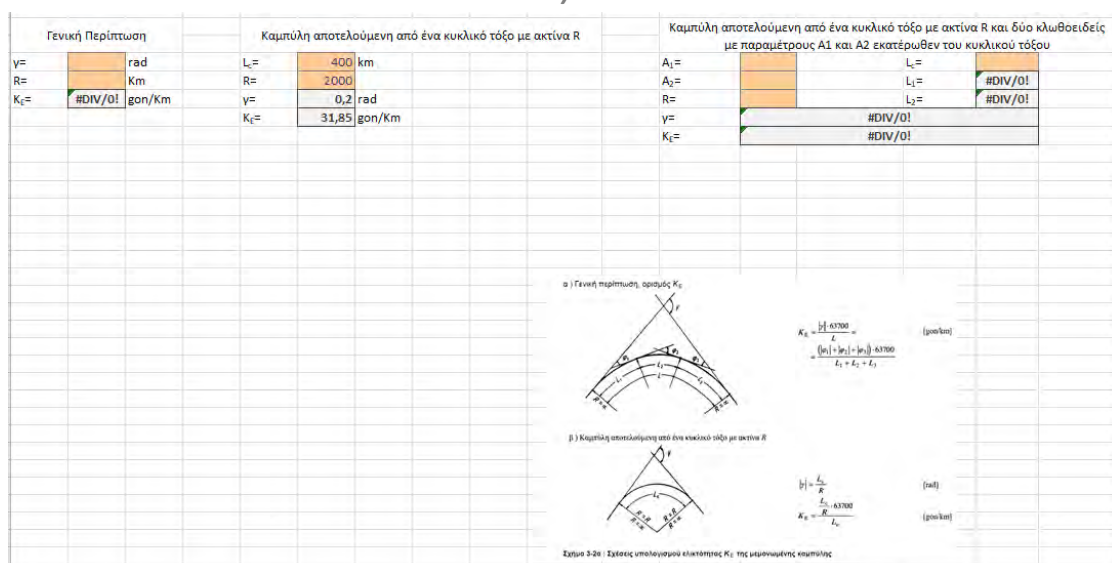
Γενική Περίπτωση

| | | |
|---|---|---|
| γ= | | rad |
| R= | | Km |
| $K_E$= | #DIV/0! | gon/Km |

Καμπύλη αποτελούμενη από ένα κυκλικό τόξο με ακτίνα R

| | | |
|---|---|---|
| $L_c$= | 400 | km |
| R= | 2000 | |
| γ= | 0,2 | rad |
| $K_E$= | 31,85 | gon/Km |

Καμπύλη αποτελούμενη από ένα κυκλικό τόξο με ακτίνα R και δύο κλωθοειδείς με παραμέτρους A1 και A2 εκατέρωθεν του κυκλικού τόξου

| | | | |
|---|---|---|---|
| $A_1$= | | $L_c$= | |
| $A_2$= | | $L_1$= | #DIV/0! |
| R= | | $L_2$= | #DIV/0! |
| γ= | #DIV/0! | | |
| $K_E$= | #DIV/0! | | |

α ) Γενική περίπτωση, ορισμός $K_E$

$K_E = \frac{|\gamma| \cdot 63700}{L} = \frac{(|\varphi_1| + |\varphi_2| + |\varphi_3|) \cdot 63700}{L_1 + L_2 + L_3}$ (gon/km)

γ φ1 φ2 φ3 L1 L2 L3

β ) Καμπύλη αποτελούμενη από ένα κυκλικό τόξο με ακτίνα R

$|\gamma| = \frac{L_c}{R}$ (rad)

$K_E = \frac{\frac{L_c}{R} \cdot 63700}{L_c}$ (gon/km)

γ $L_c$

Σχήμα 3-2α : Σχέσεις υπολογισμού ελικότητας $K_E$ της μεμονωμένης καμπύλης